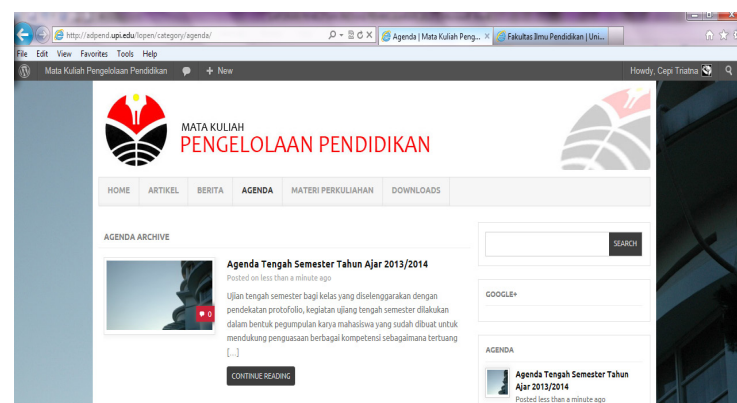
http://adpend.upi.edu/lopen/category/agenda/

Agenda | Mata Kuliah Peng... ×

Fakultas Ilmu Pendidikan | Uni...

File Edit View Favorites Tools Help

Mata Kuliah Pengelolaan Pendidikan

+ New

Howdy, Cepi Triatna

MATA KULIAH
PENGELOLAAN PENDIDIKAN

HOME ARTIKEL BERITA AGENDA MATERI PERKULIAHAN DOWNLOADS

AGENDA ARCHIVE

Agenda Tengah Semester Tahun Ajar 2013/2014

Posted on less than a minute ago

0

Ujian tengah semester bagi kelas yang diselenggarakan dengan pendekatan protofolio, kegiatan ujiang tengah semester dilakukan dalam bentuk pegumpulan karya mahasiswa yang sudah dibuat untuk mendukung penguasaan berbagai kompetensi sebagaimana tertuang [...]

CONTINUE READING

SEARCH

GOOGLE+

AGENDA

Agenda Tengah Semester Tahun Ajar 2013/2014

Posted less than a minute ago